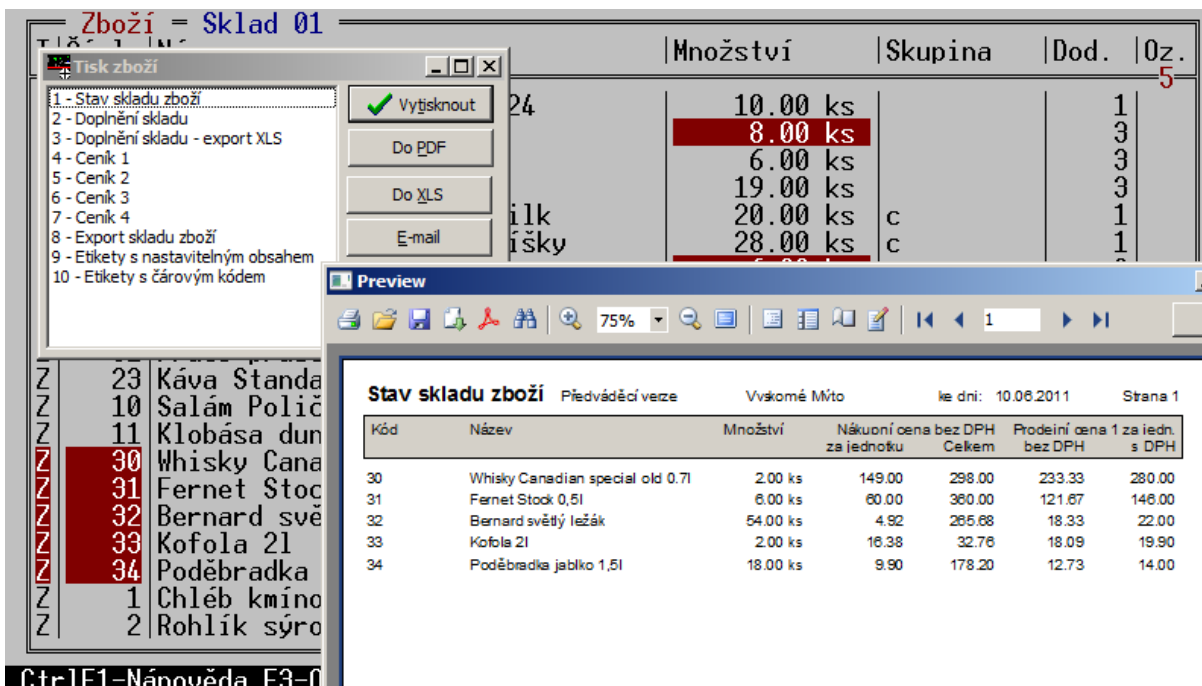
Zboží = Sklad 01

|Množství |Skupina |Dod. |Oz.
5

Tisk zboží

1 - Stav skladu zboží
2 - Doplnění skladu
3 - Doplnění skladu - export XLS
4 - Ceník 1
5 - Ceník 2
6 - Ceník 3
7 - Ceník 4
8 - Export skladu zboží
9 - Etikety s nastavitelným obsahem
10 - Etikety s čárovým kódem

Vytisknout
Do PDF
Do XLS
E-mail

24 10.00 ks 1
8.00 ks 3
6.00 ks 3
19.00 ks 3
ilk 20.00 ks c 1
íšky 28.00 ks c 1

Z 23 Káva Standa
Z 10 Salám Polič
Z 11 Klobása dun
Z 30 Whisky Cana
Z 31 Fernet Stoc
Z 32 Bernard svě
Z 33 Kofola 2l
Z 34 Poděbradka
Z 1 Chléb kmíno
Z 2 Rohlík sýro

CtrlF1-Nápověda F3-O

Preview

75% 1

Stav skladu zboží Předváděcí verze Vysoké Mýto ke dni: 10.06.2011 Strana 1

| Kód | Název | Množství | Nákupní cena bez DPH za jednotku | Celkem | Prodejní cena 1 za jedn. bez DPH | s DPH |
|---|---|---|---|---|---|---|
| 30 | Whisky Canadian special old 0.7l | 2.00 ks | 149.00 | 298.00 | 233.33 | 280.00 |
| 31 | Fernet Stock 0,5l | 6.00 ks | 60.00 | 360.00 | 121.67 | 146.00 |
| 32 | Bernard světlý ležák | 54.00 ks | 4.92 | 265.68 | 18.33 | 22.00 |
| 33 | Kofola 2l | 2.00 ks | 16.38 | 32.76 | 18.09 | 19.90 |
| 34 | Poděbradka jablko 1,5l | 18.00 ks | 9.90 | 178.20 | 12.73 | 14.00 |